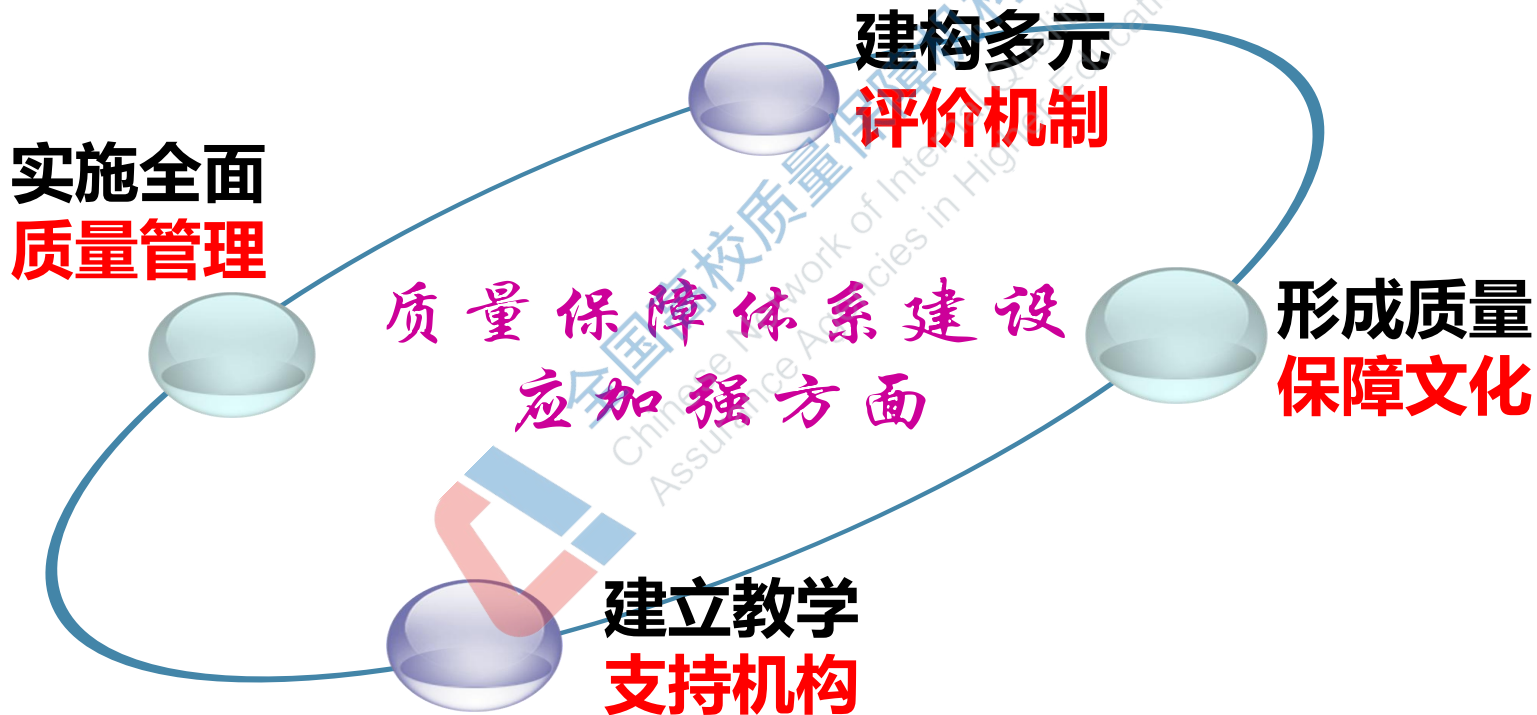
建构多元
评价机制

实施全面
质量管理

质量保障体系建设
应加强方面

形成质量
保障文化

建立教学
支持机构

全国高校质量保障机构联盟
Chinese Network of Internal Quality Assurance Agencies in Higher Education